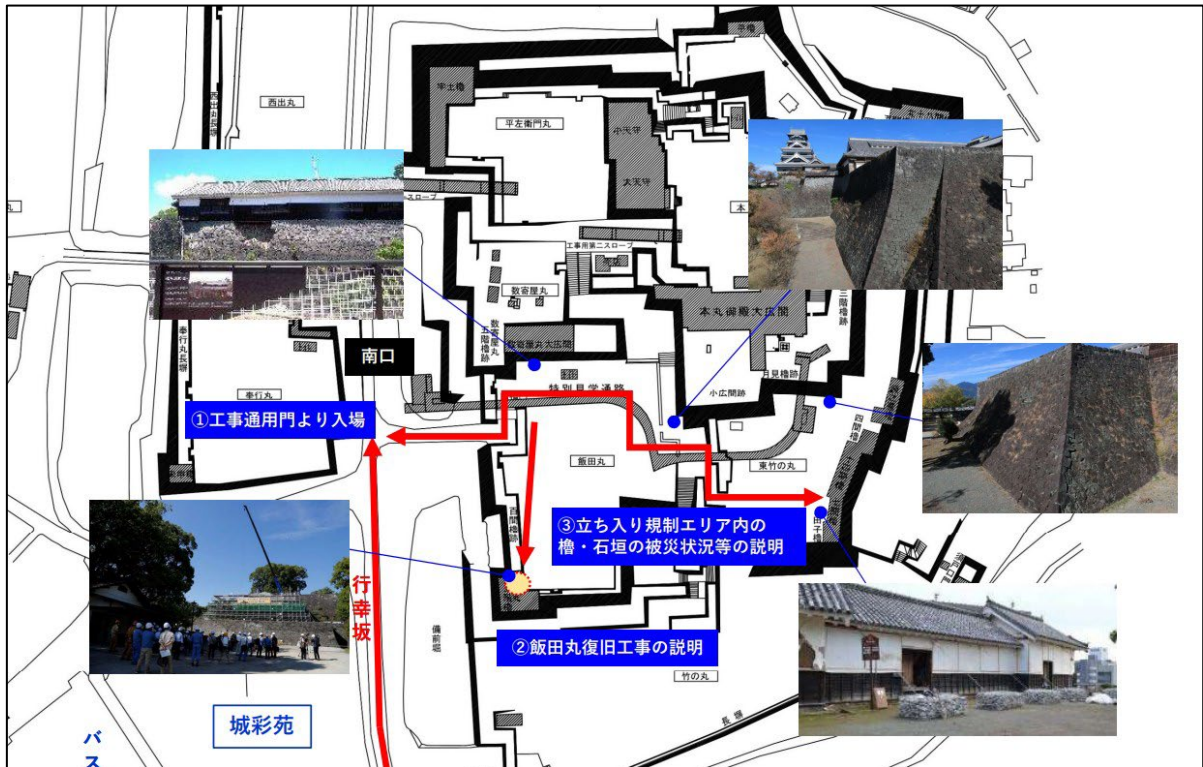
西出丸

平左衛門丸

小天守

大天守

宇土櫓

本

スロープ

工事用第二スロープ

数寄屋丸

本丸御殿大広間

南口

数寄屋丸五階櫓跡

数寄屋丸大広間

特別見学通路

小広間跡

月見櫓跡

①工事通用門より入場

奉行丸

飯田丸

東竹の丸

西櫓門

③立ち入り規制エリア内の櫓・石垣の被災状況等の説明

行幸坂

②飯田丸復旧工事の説明

竹の丸

城彩苑

バス